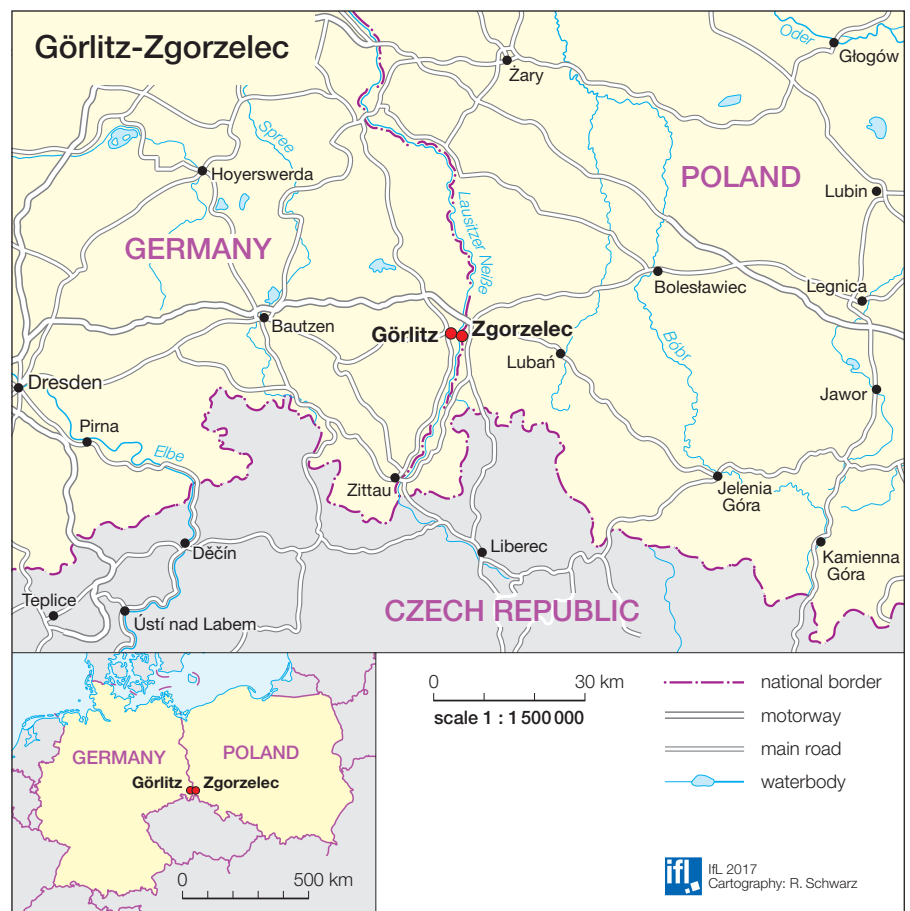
Görlitz-Zgorzelec

Oder
Głogów
Żary
Spree
Hoyerswerda
POLAND
Lubin
Lausitzer Neiße
GERMANY
Legnica
Bolesławiec
Bautzen
Görlitz
Zgorzelec
Lubań
Bóbr
Dresden
Jawor
Pirna
Elbe
Zittau
Jelenia Góra
Děčín
Liberec
Kamienna Góra
Teplice
Ústí nad Labem
CZECH REPUBLIC

GERMANY
POLAND
Görlitz
Zgorzelec
0
500 km

0
30 km
scale 1 : 1 500 000

national border
motorway
main road
waterbody

ifl
IfL 2017
Cartography: R. Schwarz